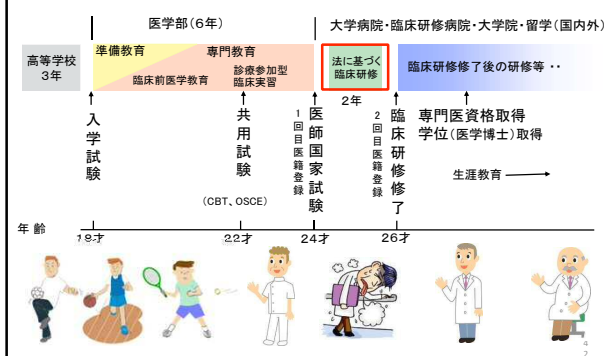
医学部（6年）

大学病院・臨床研修病院・大学院・留学（国内外）

高等学校 3年

準備教育

専門教育

臨床前医学教育

診療参加型 臨床実習

法に基づく 臨床研修

臨床研修修了後の研修等 ・・

2年

入学試験

共用試験

(CBT、OSCE)

1回目医籍登録

医師国家試験

2回目医籍登録

臨床研修修了

専門医資格取得

学位（医学博士）取得

生涯教育

年齢

18才

22才

24才

26才

4